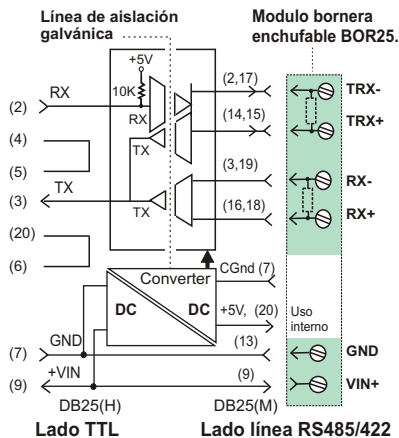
Línea de aislación galvánica

Modulo bornera enchufable BOR25.

+5V

10K

RX

(2)

RX

(4)

(5)

TX

TX

(3)

TX

(20)

(6)

(2,17)

(14,15)

(3,19)

(16,18)

TRX-

TRX+

RX-

RX+

Converter

CGnd (7)

DC

DC

+5V, (20)

Uso interno

GND

(13)

(7)

+VIN

(9)

(9)

GND

VIN+

DB25(H)

DB25(M)

Lado TTL

Lado línea RS485/422